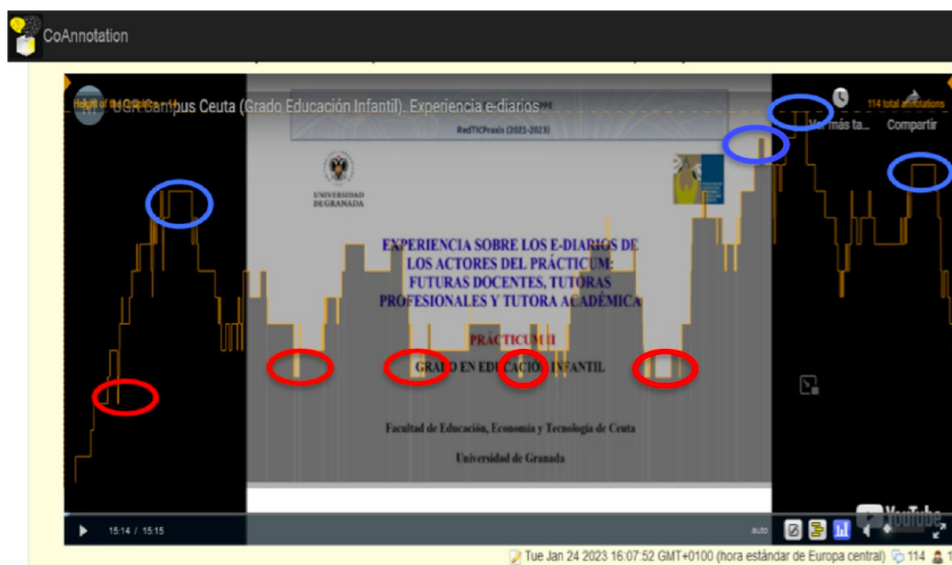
CoAnnotation

Height of the Graphics ... UGR Campus Ceuta (Grado Educación Infantil). Experiencia e-diarios

114 total annotations

Ver más ta... Compartir

RedTICPraxis (2021-2023)

UNIVERSIDAD DE GRANADA

EXPERIENCIA SOBRE LOS E-DIARIOS DE LOS ACTORES DEL PRÁCTICUM: FUTURAS DOCENTES, TUTORAS PROFESIONALES Y TUTORA ACADÉMICA

PRÁCTICUM II

GRADO EN EDUCACIÓN INFANTIL

Facultad de Educación, Economía y Tecnología de Ceuta

Universidad de Granada

15:14 / 15:15

auto

YouTube

Tue Jan 24 2023 16:07:52 GMT+0100 (hora estándar de Europa central) 114 1